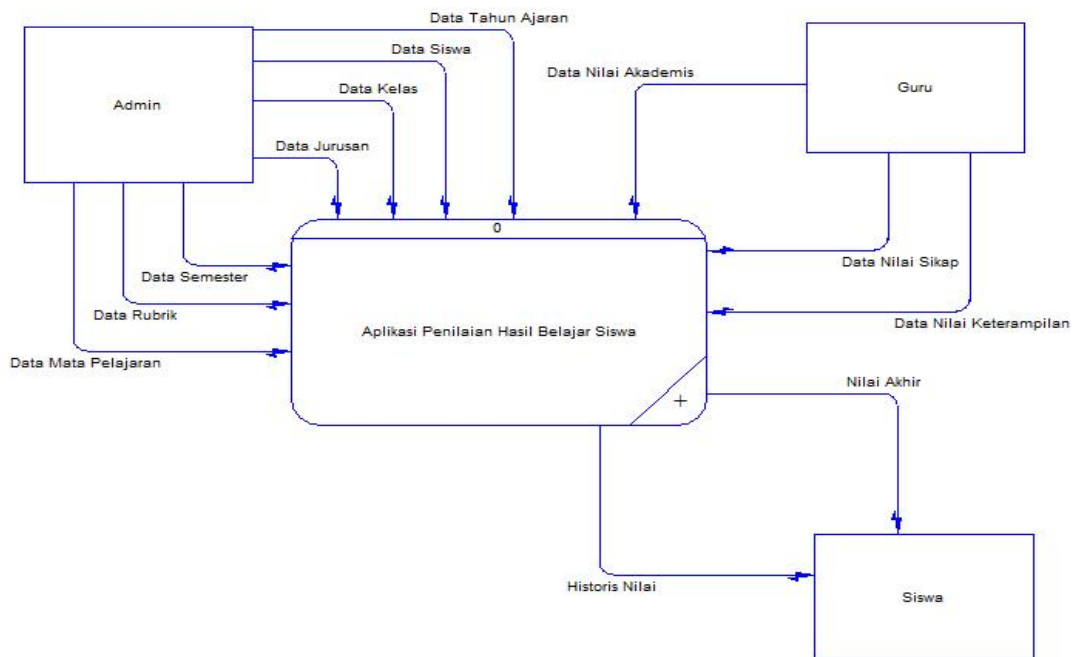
Data Tahun Ajaran

Data Siswa

Data Kelas

Data Jurusan

Admin

Data Nilai Akademis

Guru

0

Data Semester

Data Rubrik

Data Mata Pelajaran

Aplikasi Penilaian Hasil Belajar Siswa

+

Data Nilai Sikap

Data Nilai Keterampilan

Nilai Akhir

Historis Nilai

Siswa